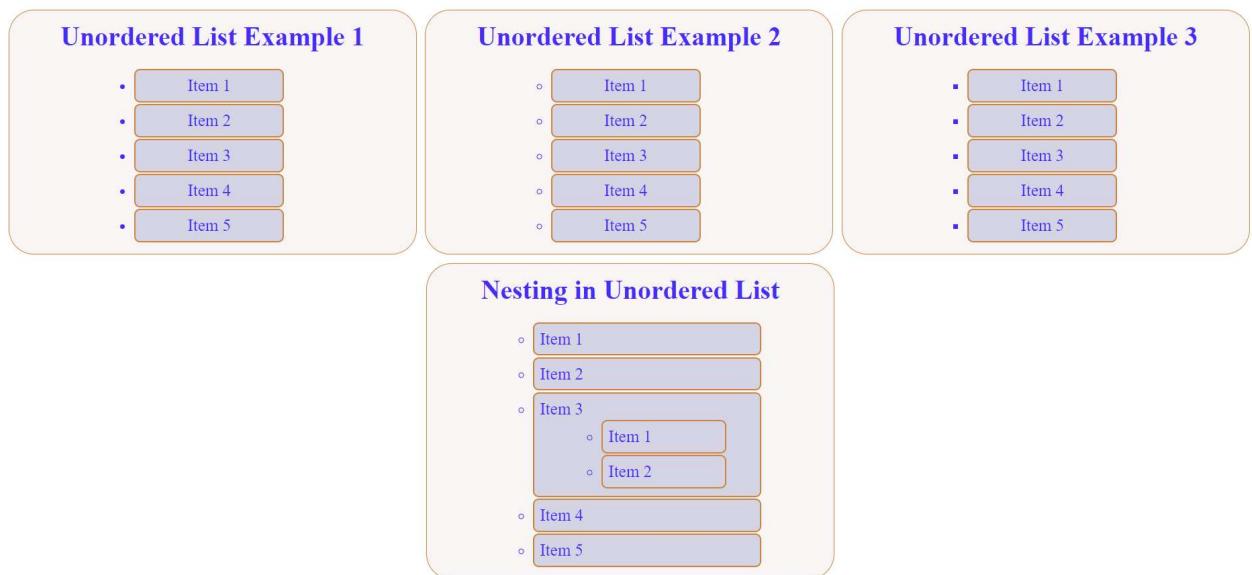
Unordered List Example 1

- Item 1
- Item 2
- Item 3
- Item 4
- Item 5

Unordered List Example 2

- Item 1
- Item 2
- Item 3
- Item 4
- Item 5

Unordered List Example 3

- Item 1
- Item 2
- Item 3
- Item 4
- Item 5

Nesting in Unordered List

- Item 1
- Item 2
- Item 3
  - Item 1
  - Item 2
- Item 4
- Item 5